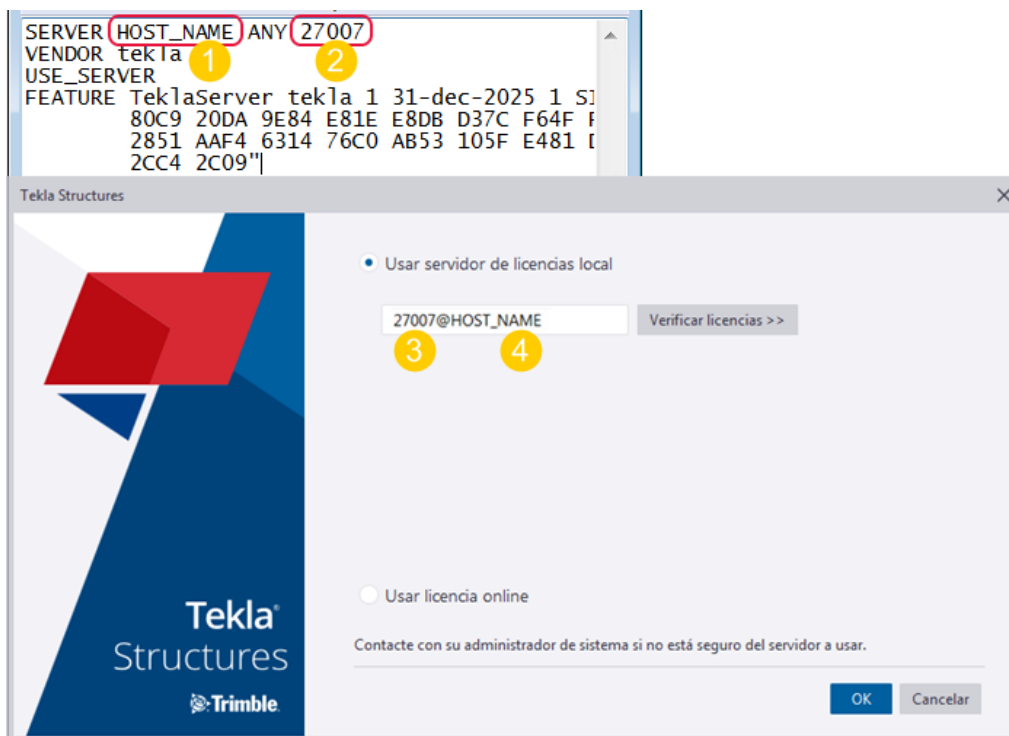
SERVER HOST_NAME ANY 27007
1 2
VENDOR tekla
USE_SERVER
FEATURE TeklaServer tekla 1 31-dec-2025 1 SI
80C9 20DA 9E84 E81E E8DB D37C F64F F
2851 AAF4 6314 76C0 AB53 105F E481 D
2CC4 2C09"

Tekla Structures

Usar servidor de licencias local

27007@HOST_NAME
Verificar licencias >>
3 4

Usar licencia online

Contacte con su administrador de sistema si no está seguro del servidor a usar.

OK
Cancelar

Tekla®
Structures
Trimble.